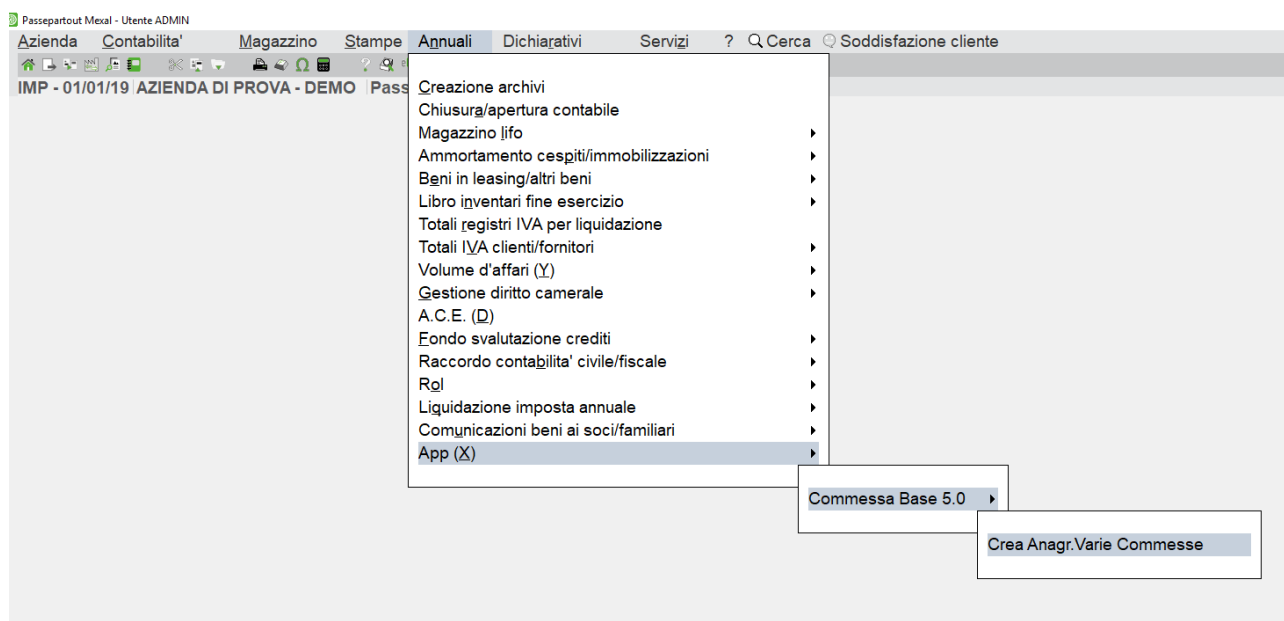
Passepartout Mexal - Utente ADMIN

Azienda Contabilita' Magazzino Stampe Annuali Dichiarativi Servizi ? Cerca Soddisfazione cliente

IMP - 01/01/19 AZIENDA DI PROVA - DEMO Pass

Creazione archivi
Chiusura/apertura contabile
Magazzino lifo
Ammortamento cespiti/immobilizzazioni
Beni in leasing/altri beni
Libro inventari fine esercizio
Totali registri IVA per liquidazione
Totali IVA clienti/fornitori
Volume d'affari (Y)
Gestione diritto camerale
A.C.E. (D)
Fondo svalutazione crediti
Raccordo contabilita' civile/fiscale
RoI
Liquidazione imposta annuale
Comunicazioni beni ai soci/familiari
App (X)

Commessa Base 5.0

Crea Anagr.Varie Commesse